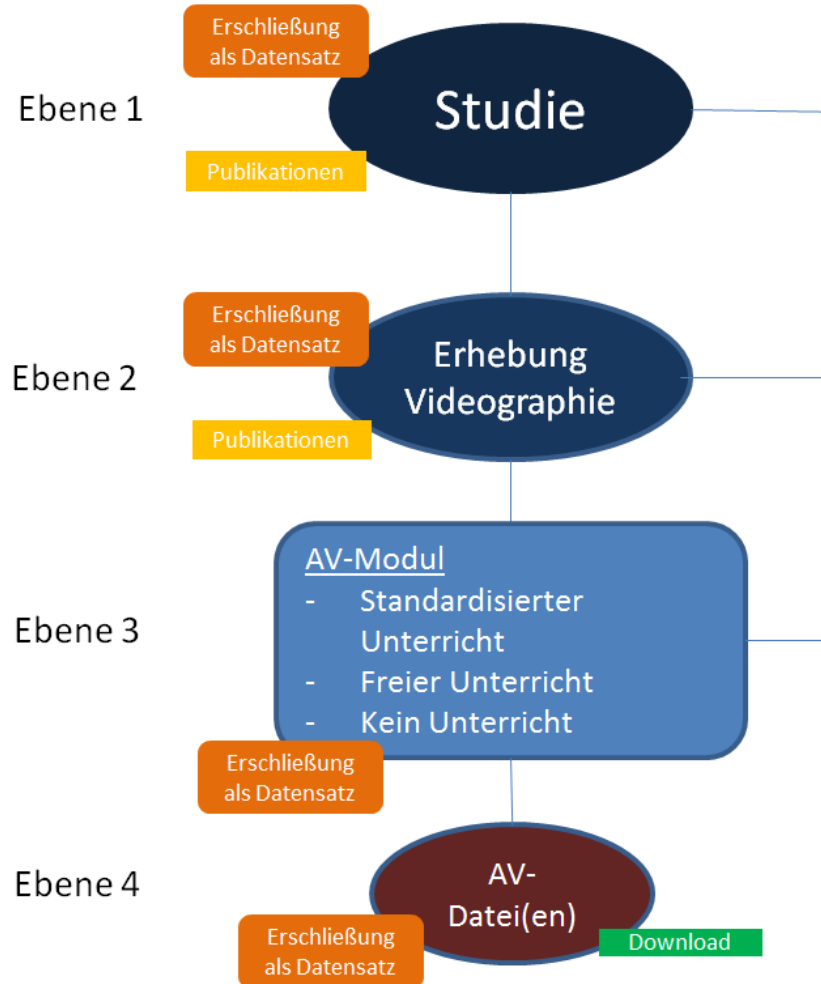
Ebene 1

Erschließung als Datensatz

Studie

Publikationen

Ebene 2

Erschließung als Datensatz

Erhebung Videographie

Publikationen

Ebene 3

AV-Modul
- Standardisierter Unterricht
- Freier Unterricht
- Kein Unterricht

Erschließung als Datensatz

Ebene 4

AV-Datei(en)

Erschließung als Datensatz

Download